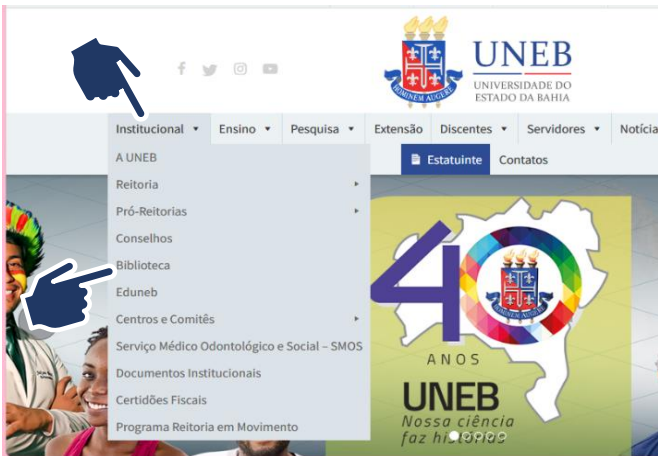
UNEB
UNIVERSIDADE DO ESTADO DA BAHIA
HOMINEM AUGERE

Institucional ▾ Ensino ▾ Pesquisa ▾ Extensão Discentes ▾ Servidores ▾ Notícia

Estatuinte Contatos

A UNEB
Reitoria
Pró-Reitorias
Conselhos
Biblioteca
Eduneb
Centros e Comitês
Serviço Médico Odontológico e Social – SMOS
Documentos Institucionais
Certidões Fiscais
Programa Reitoria em Movimento

40
HOMINEM AUGERE
ANOS
UNEB
Nossa ciência faz história